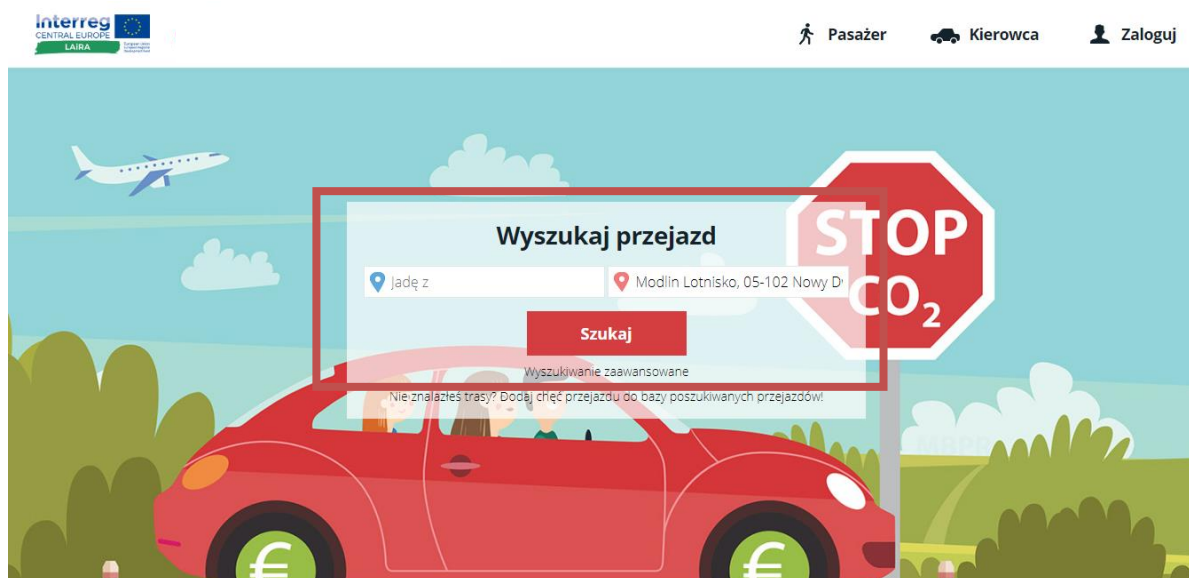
Interreg
CENTRAL EUROPE
LAIRA
European Union
European Regional Development Fund

Pasażer
Kierowca
Zaloguj

STOP $CO_2$

Wyszukaj przejazd

Jadę z
Modlin Lotnisko, 05-102 Nowy D

Szukaj

Wyszukiwanie zaawansowane

Nie znalazłeś trasy? Dodaj chęć przejazdu do bazy poszukiwanych przejazdów!

€
€